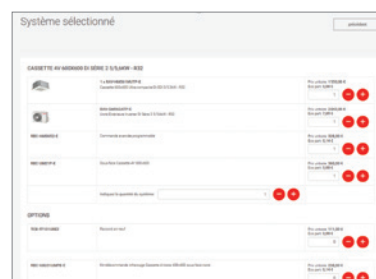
Système sélectionné

précédent

CASSETTE AV 600X600 DI SÉRIE 2 3/3,6KW - R32

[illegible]

Prix unitaire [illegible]
Eco part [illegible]

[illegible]

Prix unitaire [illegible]
Eco part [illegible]

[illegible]

Commande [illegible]

Prix unitaire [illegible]
Eco part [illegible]

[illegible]

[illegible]

Prix unitaire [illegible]
Eco part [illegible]

Indiquez la quantité du système

OPTIONS

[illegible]

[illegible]

Prix unitaire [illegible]
Eco part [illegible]

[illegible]

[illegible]

Prix unitaire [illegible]
Eco part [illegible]